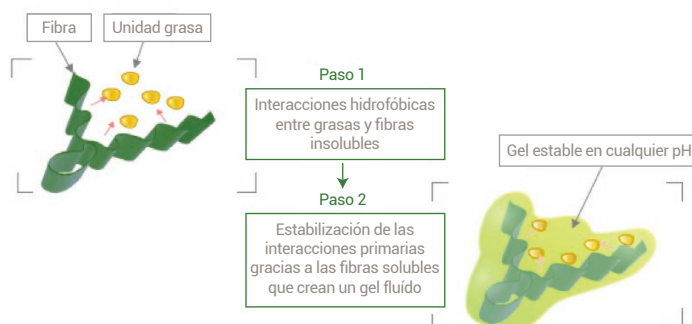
Fibra

Unidad grasa

Paso 1

Interacciones hidrofóbicas entre grasas y fibras insolubles

Paso 2

Estabilización de las interacciones primarias gracias a las fibras solubles que crean un gel fluído

Gel estable en cualquier pH